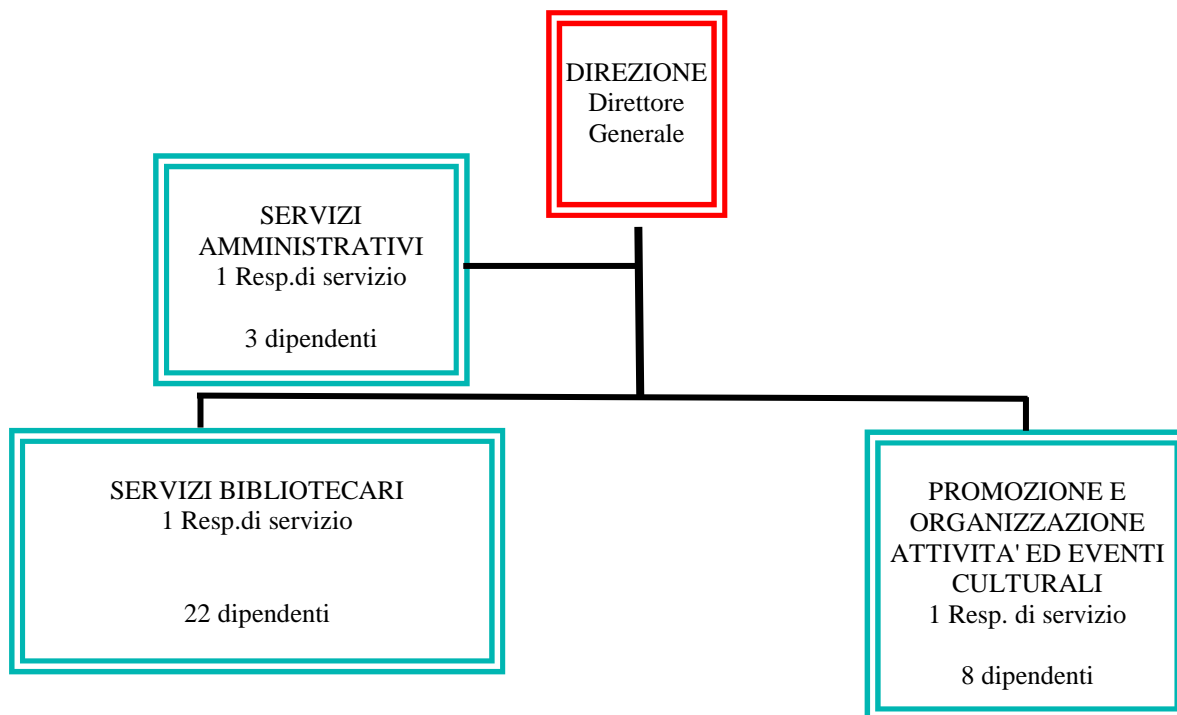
DIREZIONE
Direttore
Generale

SERVIZI
AMMINISTRATIVI
1 Resp.di servizio

3 dipendenti

SERVIZI BIBLIOTECARI
1 Resp.di servizio

22 dipendenti

PROMOZIONE E
ORGANIZZAZIONE
ATTIVITA' ED EVENTI
CULTURALI
1 Resp. di servizio

8 dipendenti